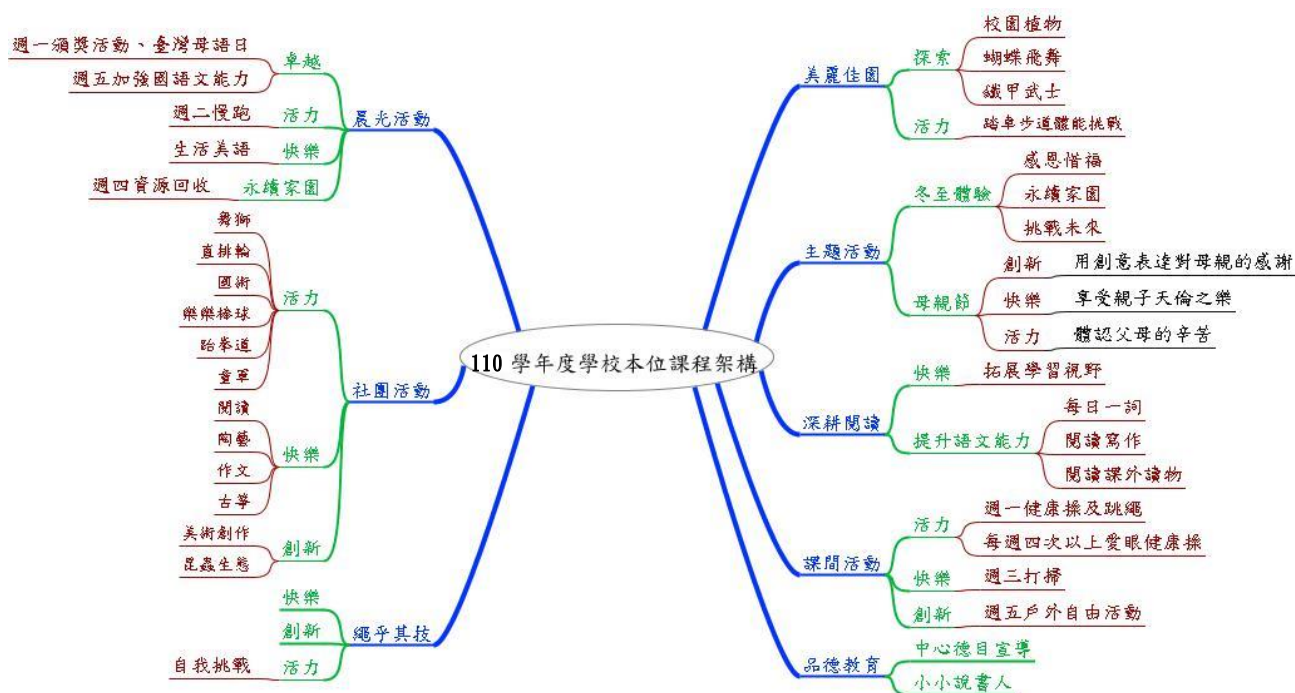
110 學年度學校本位課程架構

晨光活動
卓越
週一頒獎活動、臺灣母語日
週五加強國語文能力
活力
週二慢跑
快樂
生活美語
永續家園
週四資源回收

社團活動
活力
舞獅
直排輪
國術
樂樂棒球
跆拳道
童軍
快樂
閱讀
陶藝
作文
古箏
創新
美術創作
昆蟲生態

繩乎其技
快樂
創新
活力
自我挑戰

美麗佳園
探索
校園植物
蝴蝶飛舞
鐵甲武士
活力
踏阜步道體能挑戰

主題活動
冬至體驗
感恩惜福
永續家園
挑戰未來
母親節
創新
用創意表達對母親的感謝
快樂
享受親子天倫之樂
活力
體認父母的辛苦

深耕閱讀
快樂
拓展學習視野
提升語文能力
每日一詞
閱讀寫作
閱讀課外讀物

課間活動
活力
週一健康操及跳繩
每週四次以上愛眼健康操
快樂
週三打掃
創新
週五戶外自由活動

品德教育
中心德目宣導
小小說書人